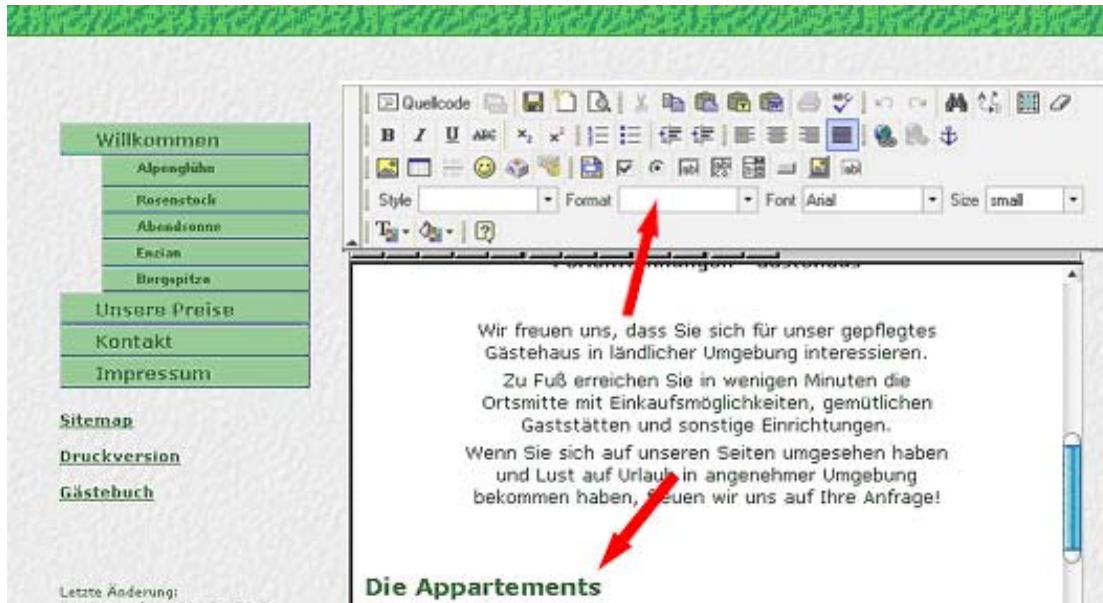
Willkommen
Alpenglühn
Rosenstock
Abendsonne
Enzian
Bergspitze
Unsere Preise
Kontakt
Impressum

Sitemap
Druckversion
Gästebuch

Letzte Änderung:

Quellcode

Style
Format
Font Arial
Size small

Wir freuen uns, dass Sie sich für unser gepflegtes Gästehaus in ländlicher Umgebung interessieren.

Zu Fuß erreichen Sie in wenigen Minuten die Ortsmitte mit Einkaufsmöglichkeiten, gemütlichen Gaststätten und sonstige Einrichtungen.

Wenn Sie sich auf unseren Seiten umgesehen haben und Lust auf Urlaub in angenehmer Umgebung bekommen haben, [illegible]euen wir uns auf Ihre Anfrage!

Die Appartements